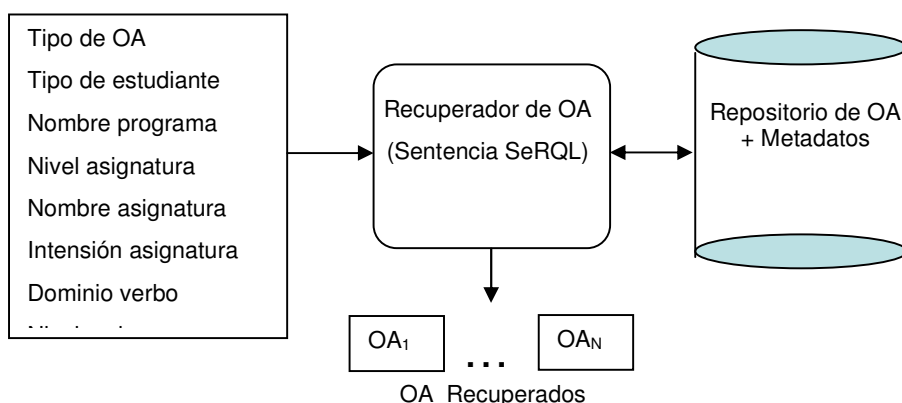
Tipo de OA
Tipo de estudiante
Nombre programa
Nivel asignatura
Nombre asignatura
Intensión asignatura
Dominio verbo
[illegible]

Recuperador de OA
(Sentencia SeRQL)

Repositorio de OA
+ Metadatos

$OA_1$ ... $OA_N$

OA Recuperados